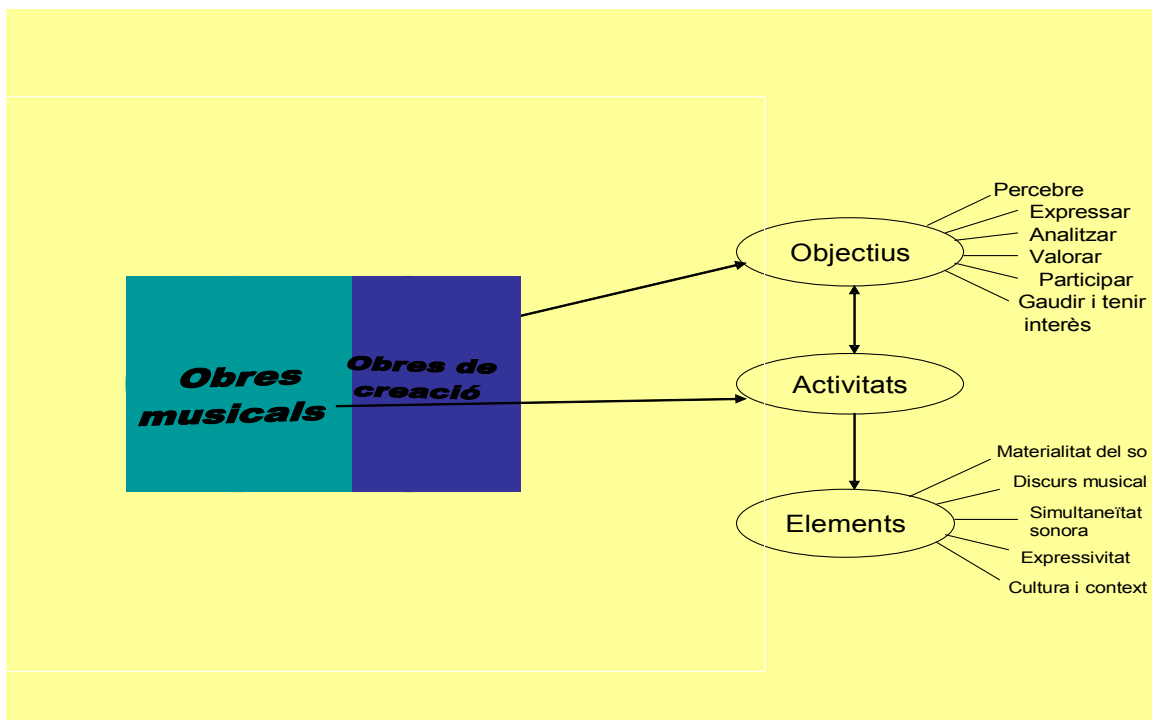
Obres musicals

Obres de creació

Objectius

Percebre
Expressar
Analitzar
Valorar
Participar
Gaudir i tenir interès

Activitats

Elements

Materialitat del so
Discurs musical
Simultaneïtat sonora
Expressivitat
Cultura i context